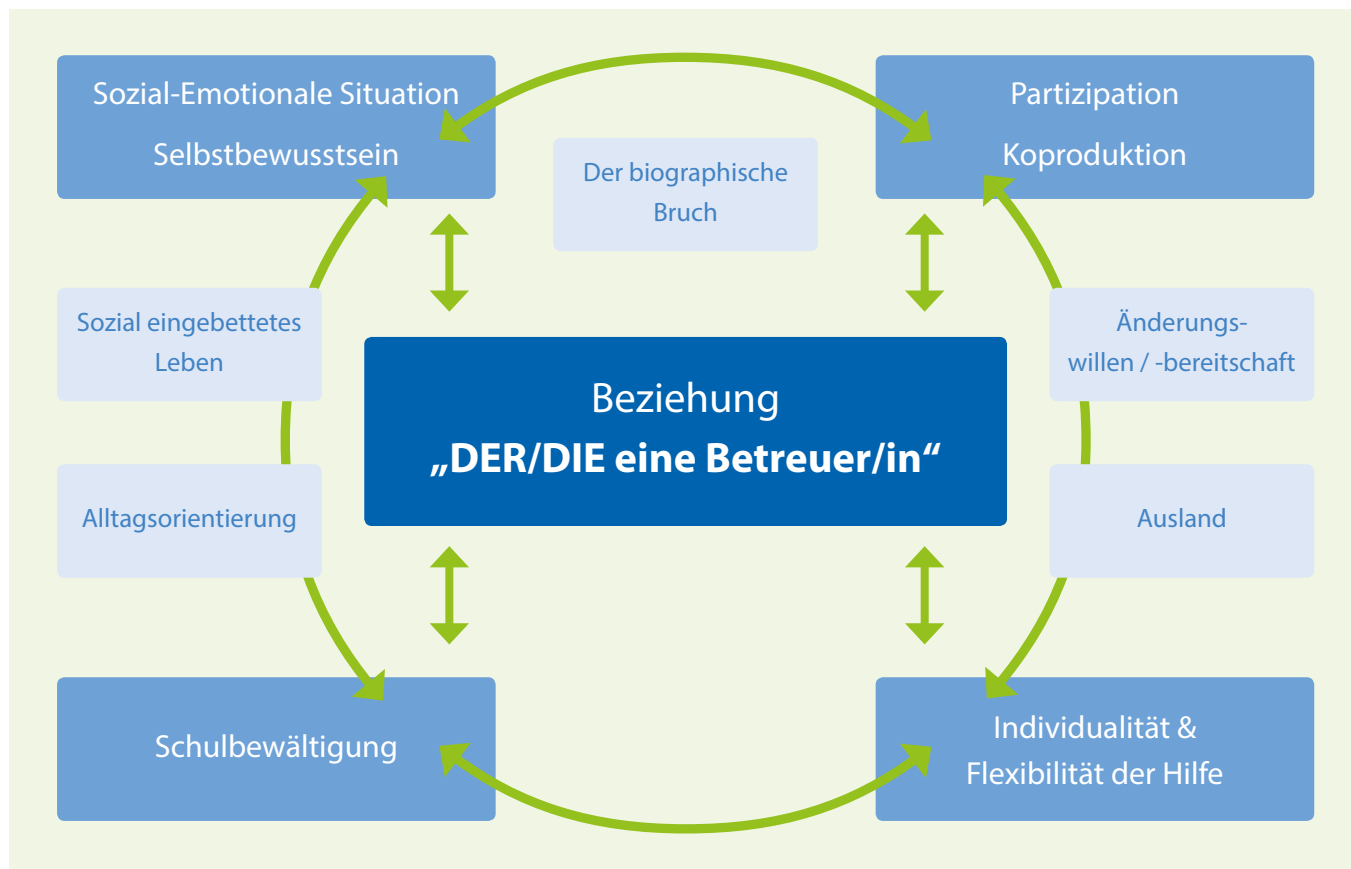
Sozial-Emotionale Situation
Selbstbewusstsein

Der biographische Bruch

Partizipation
Koproduktion

Sozial eingebettetes Leben

Änderungswillen / -bereitschaft

Beziehung
„DER/DIE eine Betreuer/in“

Alltagsorientierung

Ausland

Schulbewältigung

Individualität & Flexibilität der Hilfe